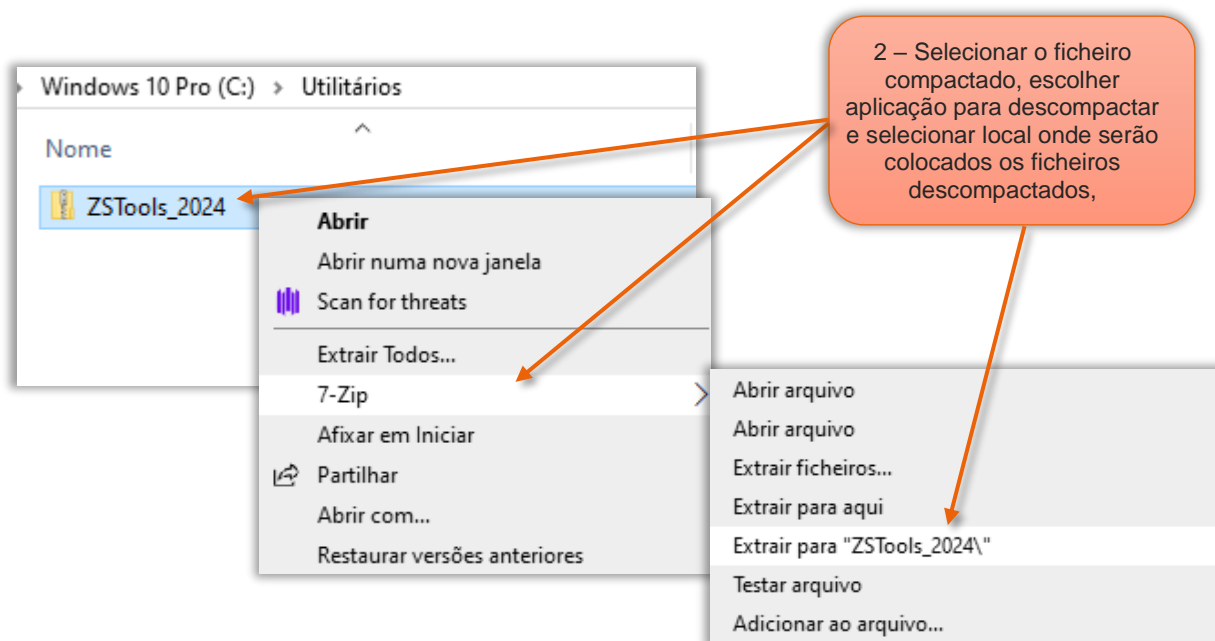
2 – Selecionar o ficheiro compactado, escolher aplicação para descompactar e selecionar local onde serão colocados os ficheiros descompactados,

Windows 10 Pro (C:) › Utilitários

Nome

ZSTools_2024

Abrir
Abrir numa nova janela
Scan for threats
Extrair Todos...
7-Zip
Afixar em Iniciar
Partilhar
Abrir com...
Restaurar versões anteriores

Abrir arquivo
Abrir arquivo
Extrair ficheiros...
Extrair para aqui
Extrair para "ZSTools_2024\"
Testar arquivo
Adicionar ao arquivo...